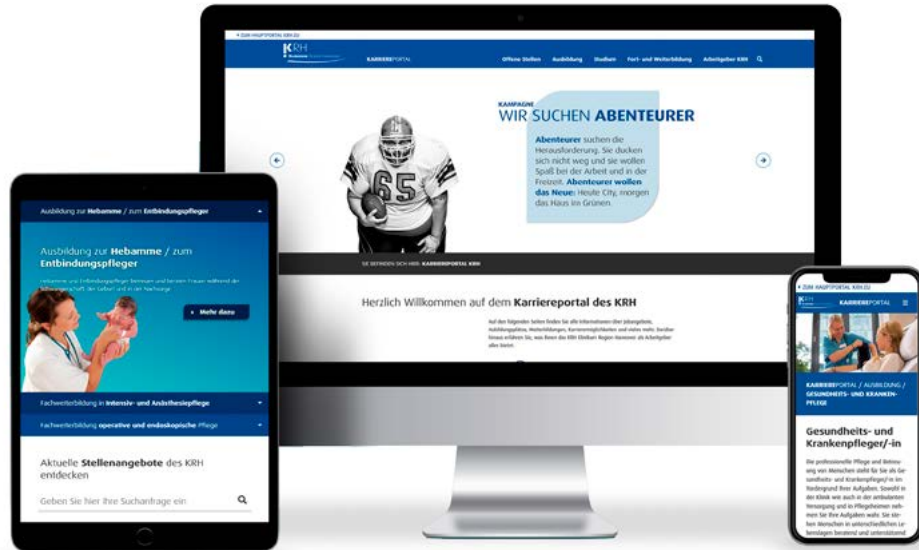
< ZUM HAUPTPORTAL KRH.EU

KRH

KARRIEREPORTAL

Offene Stellen Ausbildung Studium Fort- und Weiterbildung Arbeitgeber KRH

KAMPAGNE
WIR SUCHEN ABENTEURER

Abenteurer suchen die Herausforderung. Sie ducken sich nicht weg und sie wollen Spaß bei der Arbeit und in der Freizeit. Abenteurer wollen das Neue: Heute City, morgen das Haus im Grünen.

65

SIE BEFINDEN SICH HIER: KARRIEREPORTAL KRH

Herzlich Willkommen auf dem Karriereportal des KRH

Auf den folgenden Seiten finden Sie alle Informationen über Jobangebote, Ausbildungsplätze, Weiterbildungen, Karrieremöglichkeiten und vieles mehr. Darüber hinaus erfahren Sie, was Ihnen das KRH Klinikum Region Hannover als Arbeitgeber alles bietet.

Ausbildung zur Hebamme / zum Entbindungspfleger

Ausbildung zur Hebamme / zum Entbindungspfleger

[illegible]

Mehr dazu

Fachweiterbildung in Intensiv- und Anästhesiepflege

Fachweiterbildung operative und endoskopische Pflege

Aktuelle Stellenangebote des KRH entdecken

Geben Sie hier Ihre Suchanfrage ein

< ZUM HAUPTPORTAL KRH.EU

KRH

KARRIEREPORTAL

KARRIEREPORTAL / AUSBILDUNG / GESUNDHEITS- UND KRANKENPFLEGE

Gesundheits- und Krankenpfleger/-in

Die professionelle Pflege und Betreuung von Menschen steht für Sie als Gesundheits- und Krankenpfleger/-in im Vordergrund Ihrer Aufgaben. Sowohl in der Klinik wie auch in der ambulanten Versorgung und in Pflegeheimen nehmen Sie Ihre Aufgaben wahr. Sie stehen Menschen in unterschiedlichen Lebenslagen beratend und unterstützend